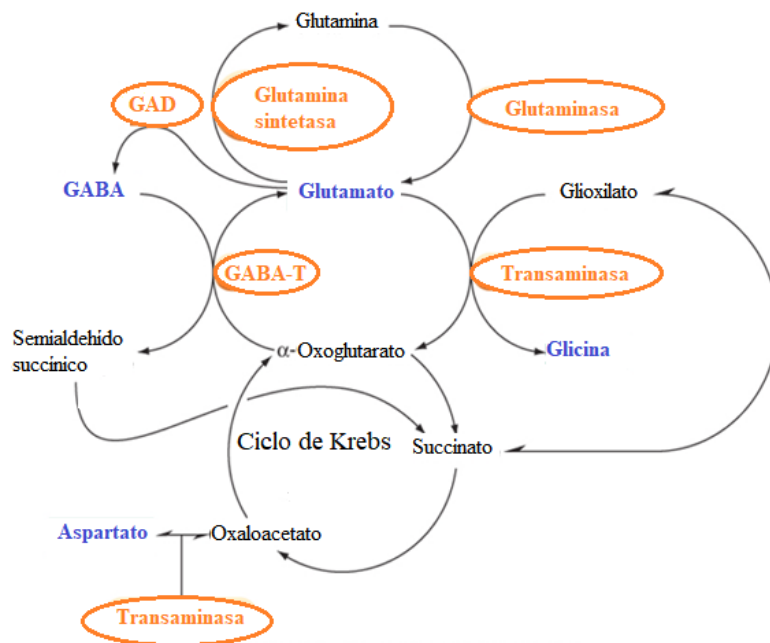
Glutamina

GAD

Glutamina sintetasa

Glutaminasa

GABA

Glutamato

Glioxilato

GABA-T

Transaminasa

Semialdehído succínico

$\alpha$-Oxoglutarato

Glicina

Ciclo de Krebs

Succinato

Aspartato

Oxaloacetato

Transaminasa